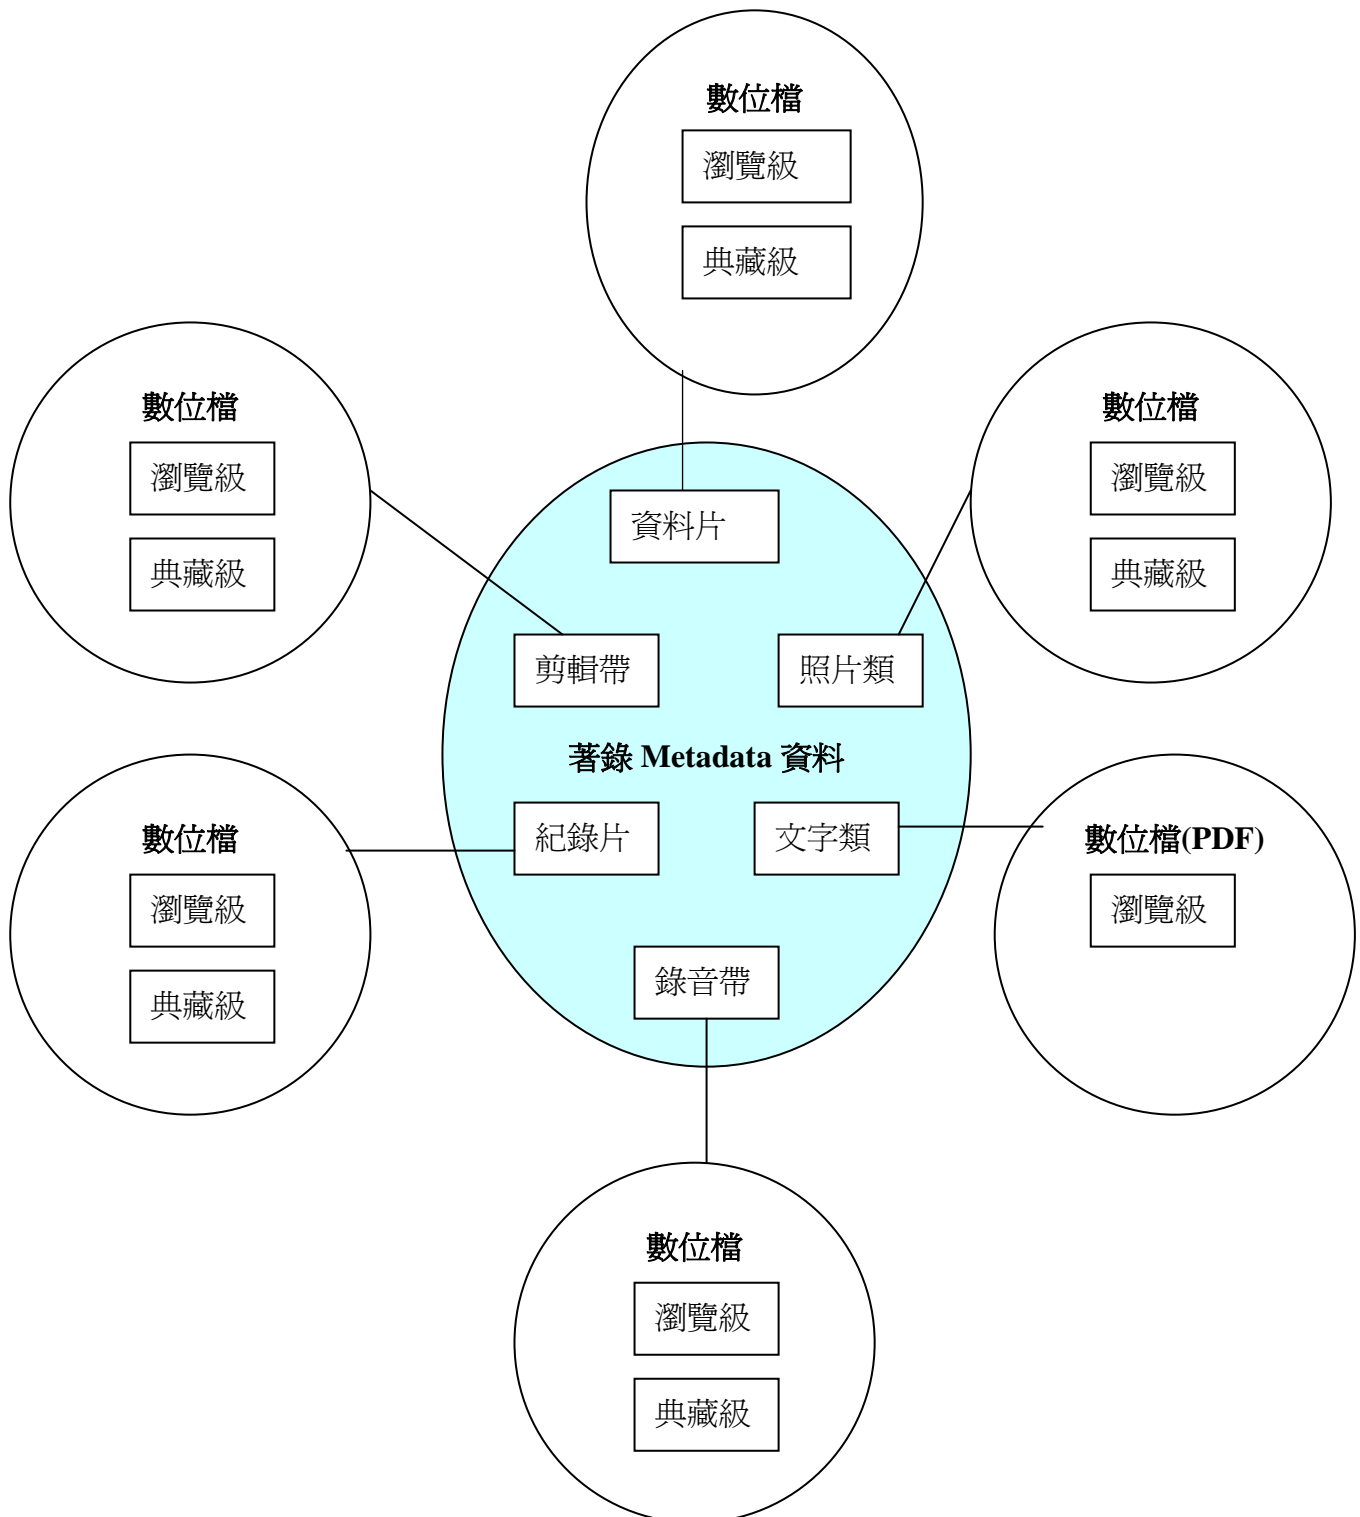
數位檔

瀏覽級

典藏級

數位檔

瀏覽級

典藏級

數位檔

瀏覽級

典藏級

資料片

剪輯帶

照片類

著錄 Metadata 資料

數位檔

瀏覽級

典藏級

紀錄片

文字類

數位檔(PDF)

瀏覽級

錄音帶

數位檔

瀏覽級

典藏級